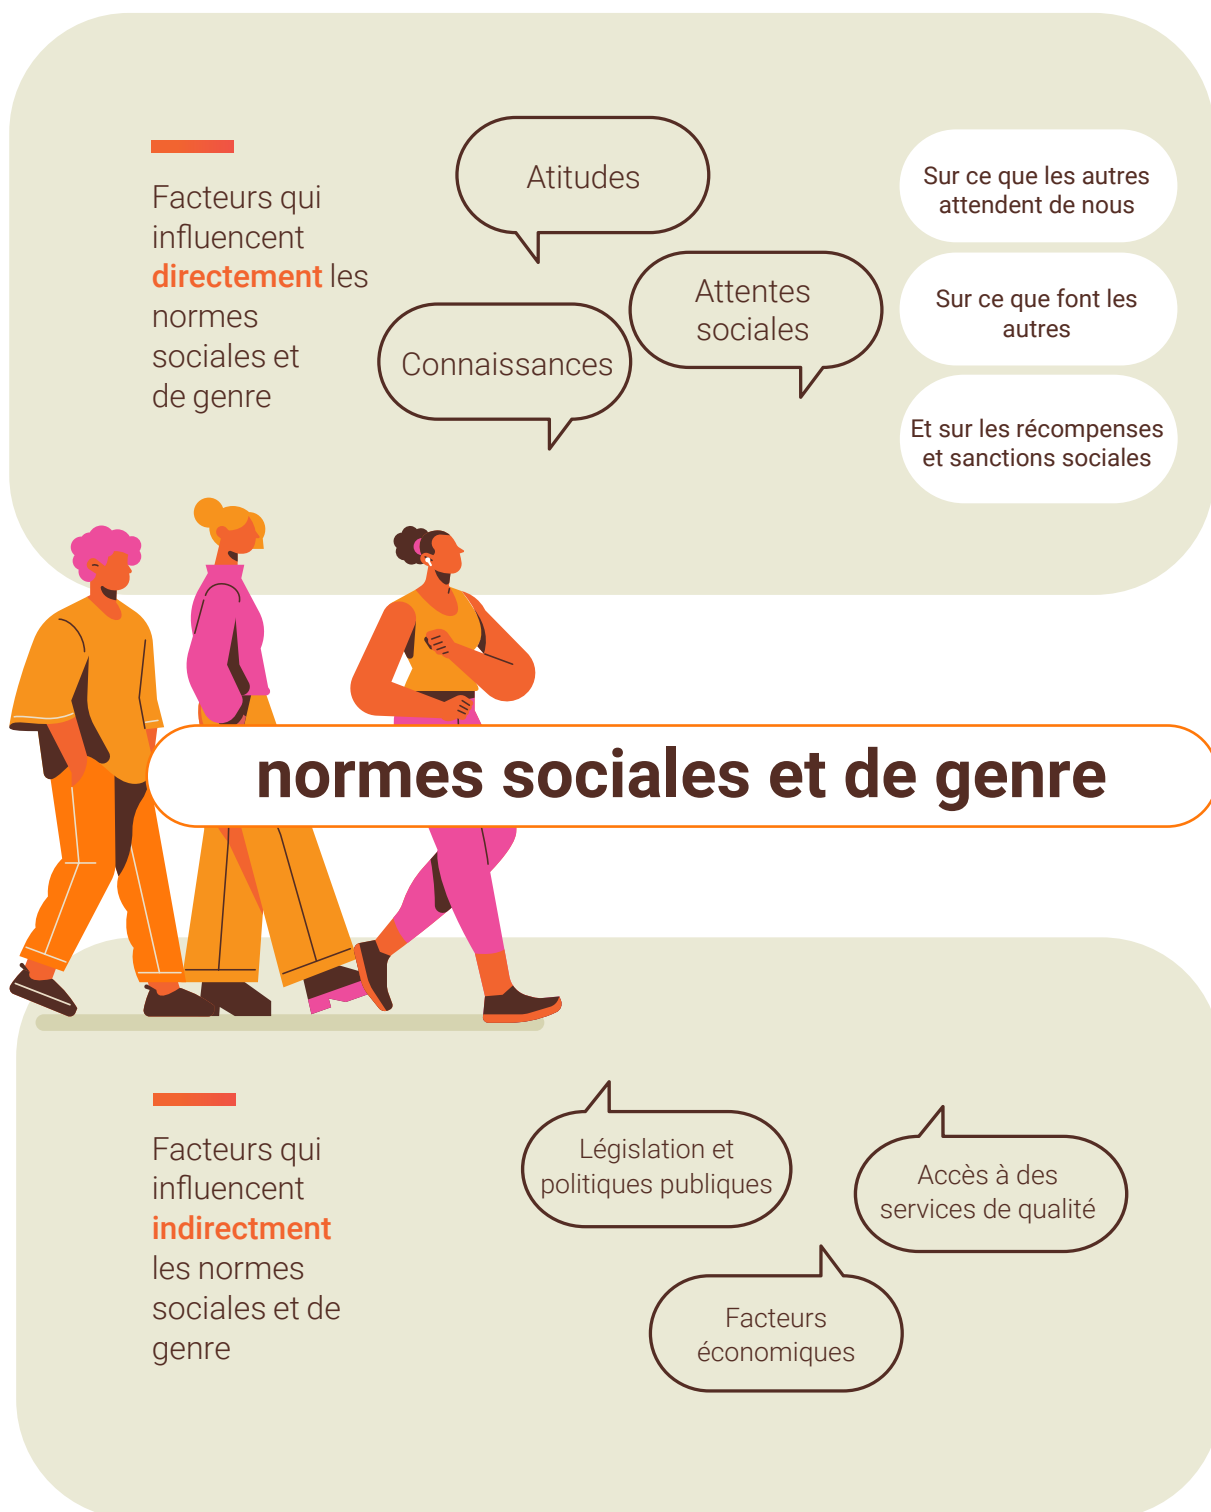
Facteurs qui influencent **directement** les normes sociales et de genre

Atitudes

Connaissances

Attentes sociales

Sur ce que les autres attendent de nous

Sur ce que font les autres

Et sur les récompenses et sanctions sociales

normes sociales et de genre

Facteurs qui influencent **indirectment** les normes sociales et de genre

Législation et politiques publiques

Accès à des services de qualité

Facteurs économiques